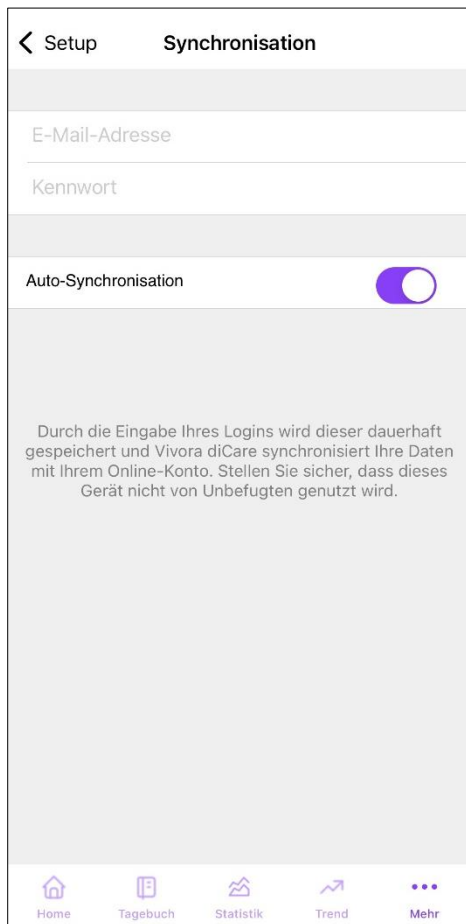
Setup
Synchronisation

E-Mail-Adresse
Kennwort

Auto-Synchronisation

Durch die Eingabe Ihres Logins wird dieser dauerhaft gespeichert und Vivora diCare synchronisiert Ihre Daten mit Ihrem Online-Konto. Stellen Sie sicher, dass dieses Gerät nicht von Unbefugten genutzt wird.

Home
Tagebuch
Statistik
Trend
Mehr